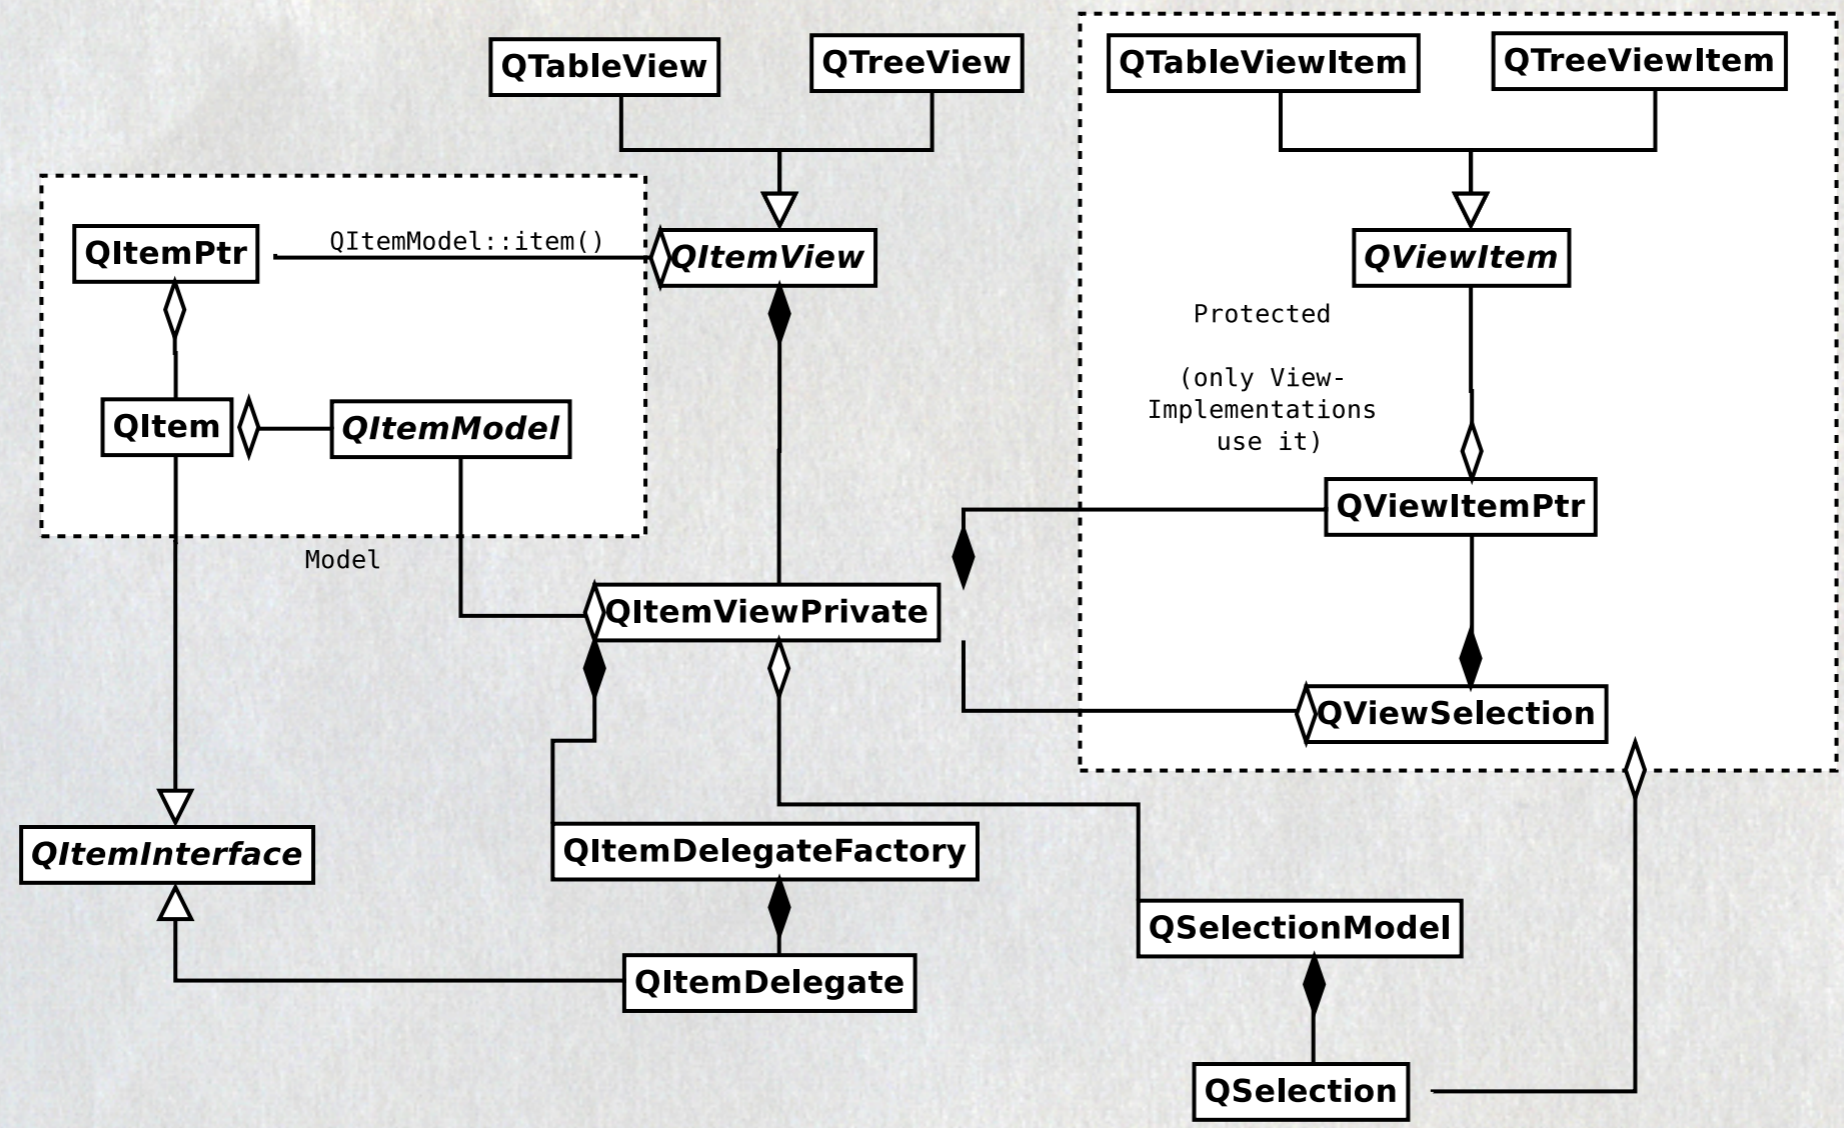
QTableView

QTreeView

QTableViewItem

QTreeViewItem

QItemPtr

QItemModel::item()

QItemView

QViewItem

Protected

(only View-Implementations use it)

QItem

QItemModel

QViewItemPtr

Model

QItemViewPrivate

QViewSelection

QItemInterface

QItemDelegateFactory

QSelectionModel

QItemDelegate

QSelection